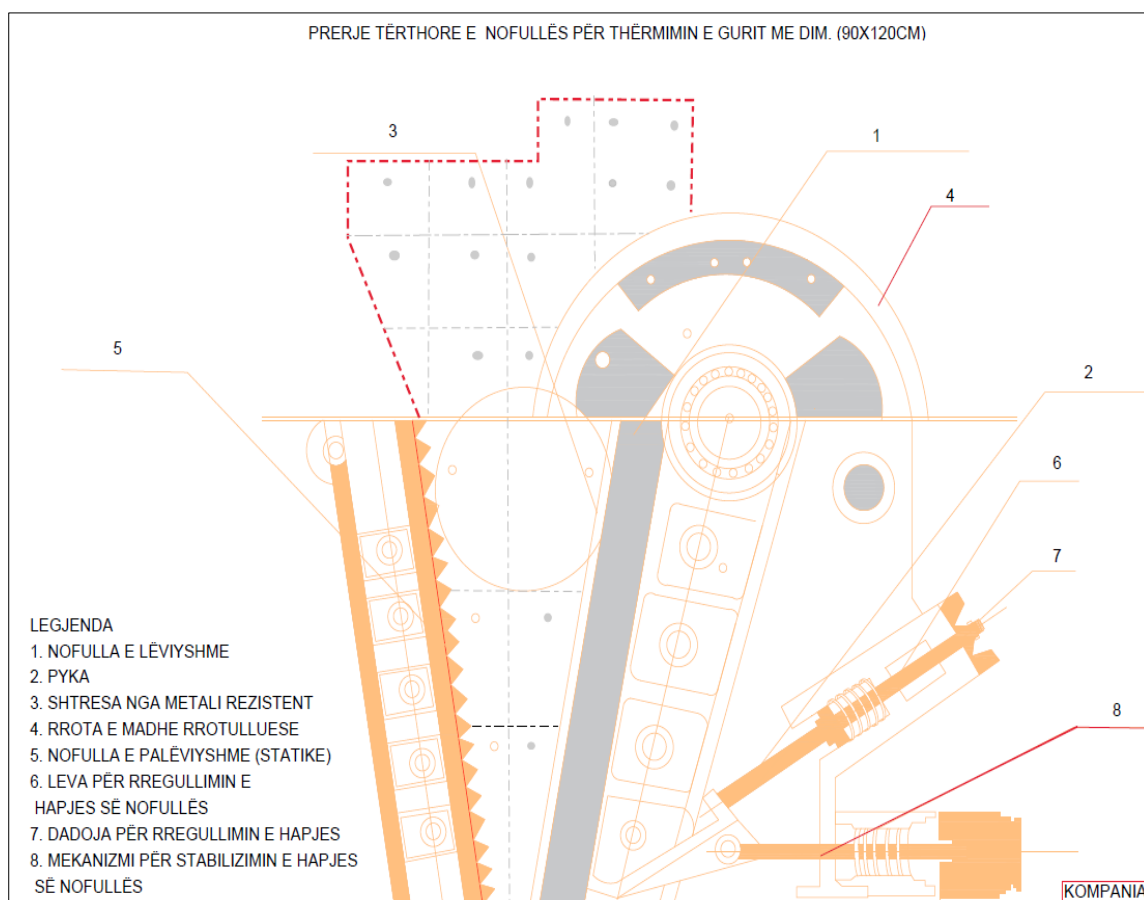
PRERJE TËRTHORE E NOFULLËS PËR THËRMIMIN E GURIT ME DIM. (90X120CM)

3

1

4

5

2

6

7

8

LEGJENDA
1. NOFULLA E LËVIYSHME
2. PYKA
3. SHTRESA NGA METALI REZISTENT
4. RROTA E MADHE RROTULLUESE
5. NOFULLA E PALËVIYSHME (STATIKE)
6. LEVA PËR RREGULLIMIN E HAPJES SË NOFULLËS
7. DADOJA PËR RREGULLIMIN E HAPJES
8. MEKANIZMI PËR STABILIZIMIN E HAPJES SË NOFULLËS

KOMPANIA